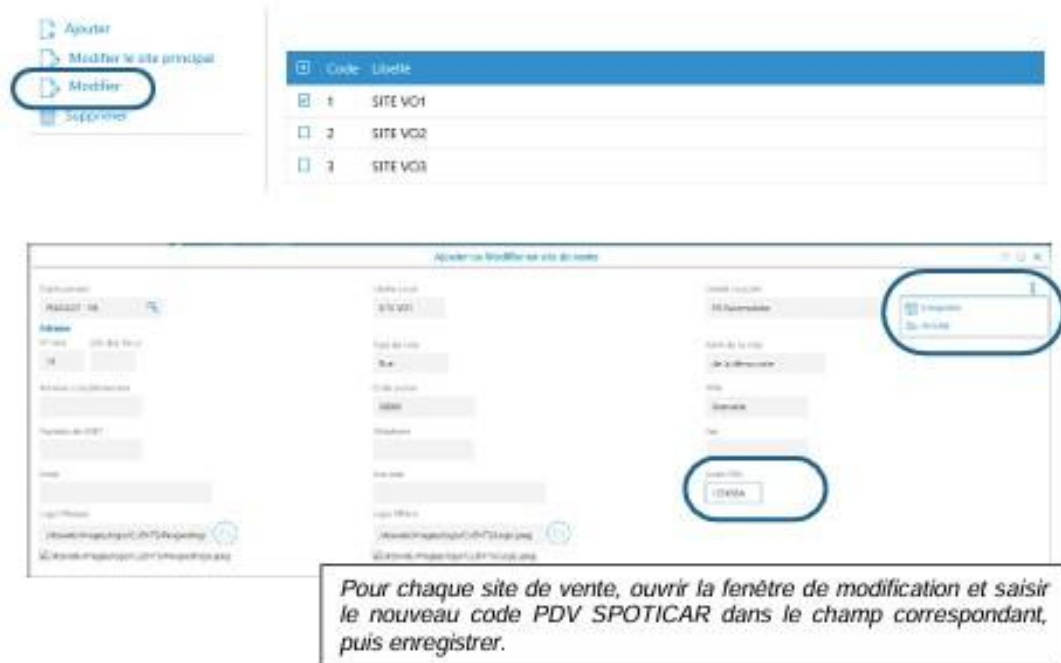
Ajouter
Modifier le site principal
Modifier
Supprimer

| | Code | Libellé |
|---|---|---|
| ☑ | 1 | SITE VO1 |
| ☐ | 2 | SITE VO2 |
| ☐ | 3 | SITE VO3 |

Ajouter ou Modifier un site de vente

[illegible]
Enregistrer
Annuler

Pour chaque site de vente, ouvrir la fenêtre de modification et saisir le nouveau code PDV SPOTICAR dans le champ correspondant, puis enregistrer.